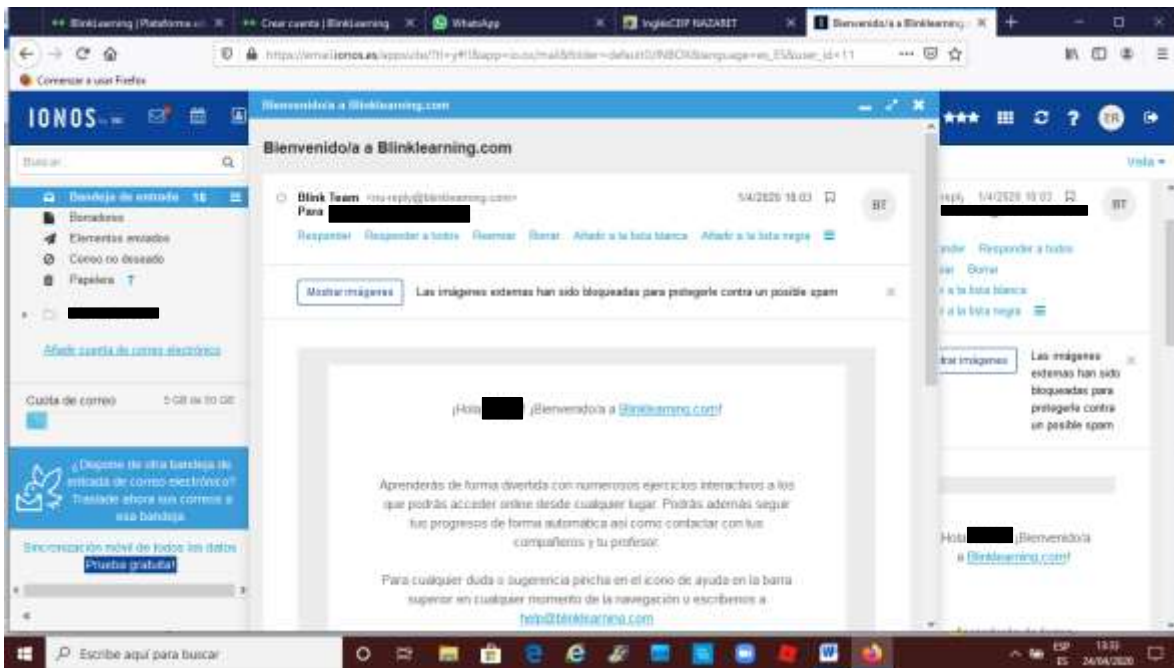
BlinkLearning | Plataforma ... | Crear cuenta | BlinkLearning | WhatsApp | InglésCEIP NAZARET | Bienvenido/a a Blinklearning

https://email.ionos.es/appsuite/?!!=y#!!&app=io.ox/mail&folder=default0/INBOX&language=es_ES&user_id=11

Comenzar a usar Firefox

IONOS

Buscar

Bandeja de entrada 16
Borradores
Elementos enviados
Correo no deseado
Papelera 7

Añadir cuenta de correo electrónico

Cuota de correo 5 GB de 10 GB

¿Dispone de otra bandeja de entrada de correo electrónico? Traslade ahora sus correos a esa bandeja.

Sincronización móvil de todos los datos
Prueba gratuita!

Bienvenido/a a Blinklearning.com

Bienvenido/a a Blinklearning.com

Blink Team <no-reply@blinklearning.com>
Para
5/4/2020 18:03
BT

Responder Responder a todos Reenviar Borrar Añadir a la lista blanca Añadir a la lista negra

Mostrar imágenes Las imágenes externas han sido bloqueadas para protegerle contra un posible spam

¡Hola ¡Bienvenido/a a Blinklearning.com!

Aprenderás de forma divertida con numerosos ejercicios interactivos a los que podrás acceder online desde cualquier lugar. Podrás además seguir tus progresos de forma automática así como contactar con tus compañeros y tu profesor.

Para cualquier duda o sugerencia pincha en el icono de ayuda en la barra superior en cualquier momento de la navegación o escríbenos a help@blinklearning.com

Vista

reply 5/4/2020 18:03 BT
nder Responder a todos
iar Borrar
r a la lista blanca
r a la lista negra

trar imágenes Las imágenes externas han sido bloqueadas para protegerle contra un posible spam

Hola ¡Bienvenido/a a Blinklearning.com!

Escribe aquí para buscar

ESP ES 13:33 24/04/2020